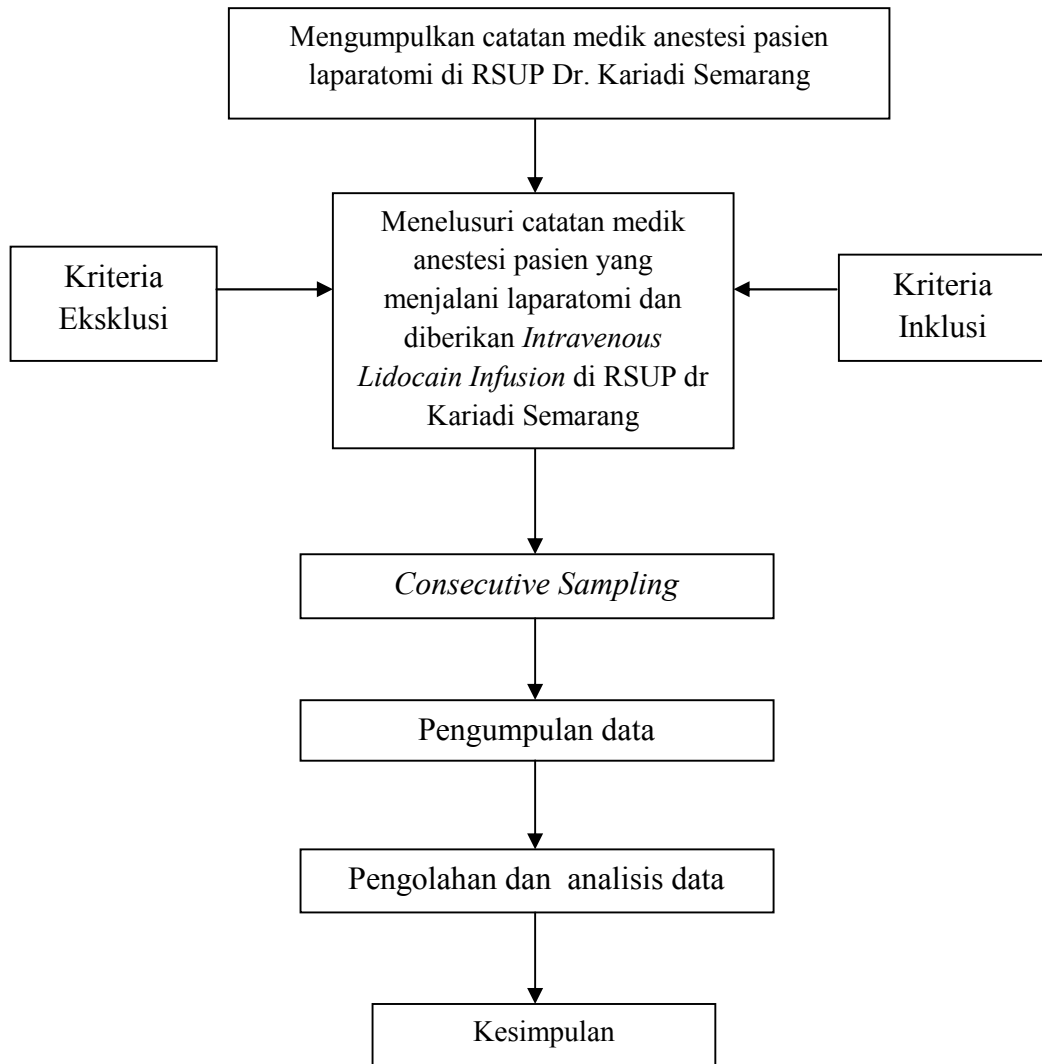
Mengumpulkan catatan medik anestesi pasien laparatomi di RSUP Dr. Kariadi Semarang

Kriteria Eksklusi

Menelusuri catatan medik anestesi pasien yang menjalani laparatomi dan diberikan *Intravenous Lidocain Infusion* di RSUP dr Kariadi Semarang

Kriteria Inklusi

*Consecutive Sampling*

Pengumpulan data

Pengolahan dan analisis data

Kesimpulan